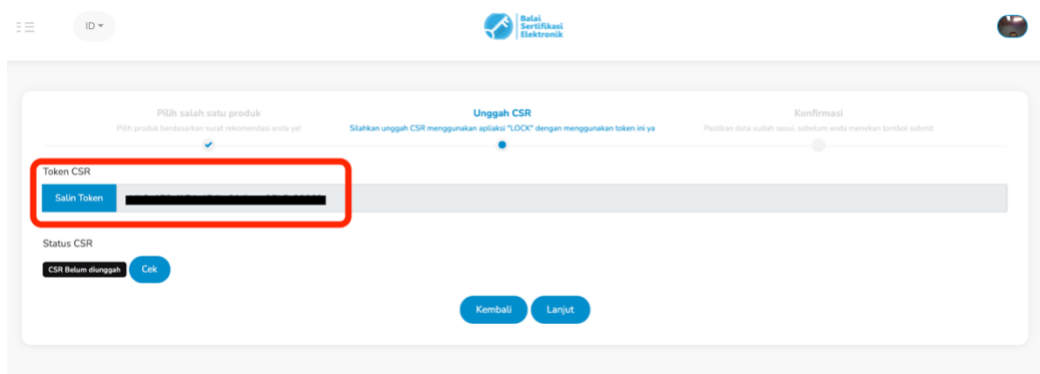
ID

Balai Sertifikasi Elektronik

Pilih salah satu produk
Pilih produk berdasarkan surat rekomendasi anda ya!

Unggah CSR
Silahkan unggah CSR menggunakan aplikasi "LOCK" dengan menggunakan token ini ya

Konfirmasi
Pastikan data sudah sesui, sebelum anda menekan tombol submit

Token CSR

Salin Token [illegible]

Status CSR

CSR Belum diunggah Cek

Kembali Lanjut